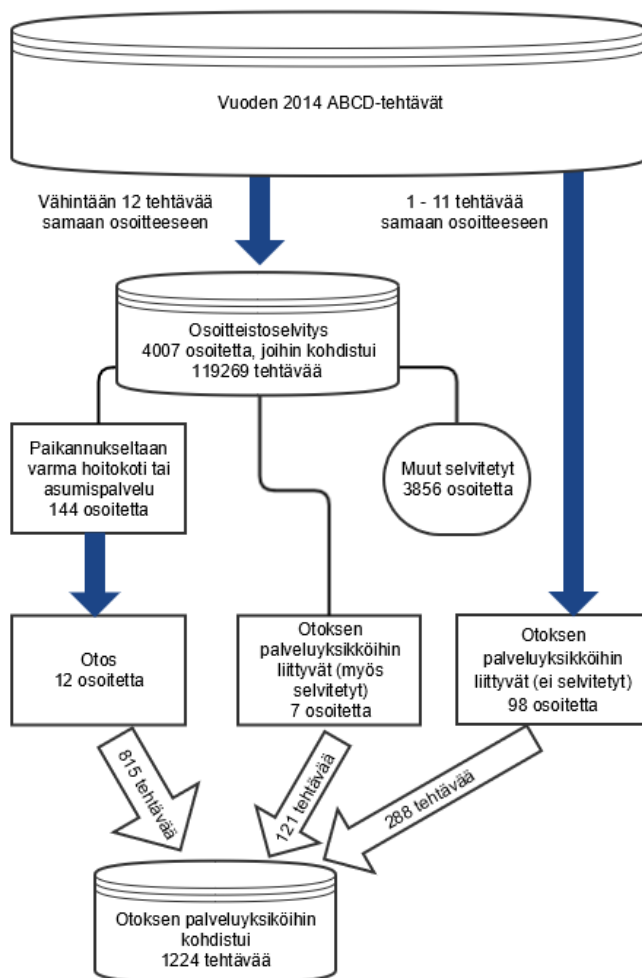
Vuoden 2014 ABCD-tehtävät

Vähintään 12 tehtävää samaan osoitteeseen

1 - 11 tehtävää samaan osoitteeseen

Osoitteistoselvitys
4007 osoitetta, joihin kohdistui
119269 tehtävää

Paikannukseltaan varma hoitokoti tai asumispalvelu
144 osoitetta

Muut selvitetyt
3856 osoitetta

Otos
12 osoitetta

Otoksen palveluyksikköihin liittyvät (myös selvitetyt)
7 osoitetta

Otoksen palveluyksikköihin liittyvät (ei selvitetyt)
98 osoitetta

815 tehtävää

121 tehtävää

288 tehtävää

Otoksen palveluyksiköihin kohdistui
1224 tehtävää